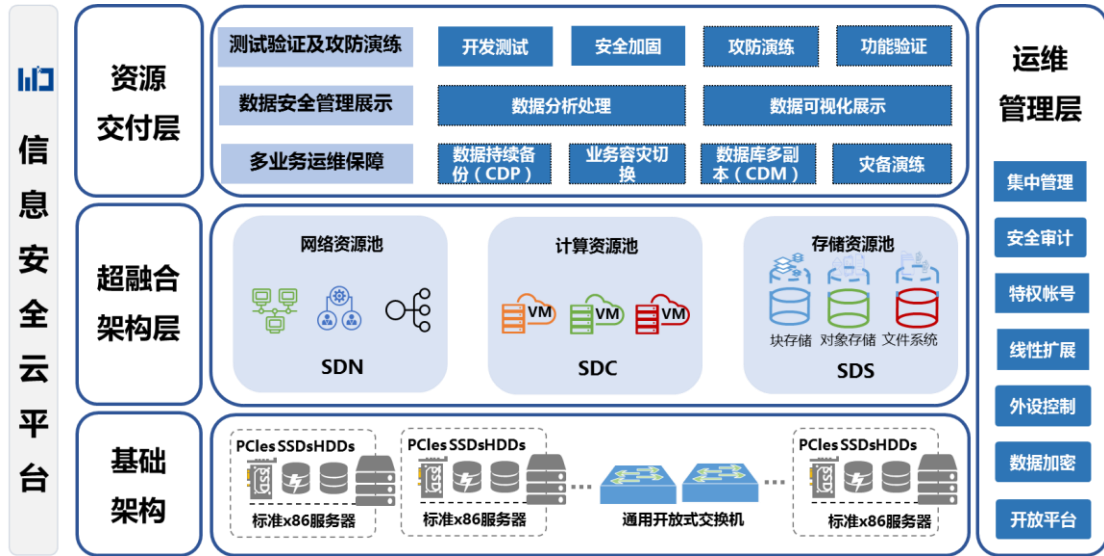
信息安全云平台

资源交付层

测试验证及攻防演练
开发测试
安全加固
攻防演练
功能验证

数据安全管理展示
数据分析处理
数据可视化展示

多业务运维保障
数据持续备份（CDP）
业务容灾切换
数据库多副本（CDM）
灾备演练

超融合架构层

网络资源池
SDN

计算资源池
VM VM VM
SDC

存储资源池
块存储 对象存储 文件系统
SDS

基础架构

PCIes SSDsHDDs
标准x86服务器
PCIes SSDsHDDs
标准x86服务器
......
通用开放式交换机
......
PCIes SSDsHDDs
标准x86服务器

运维管理层

集中管理
安全审计
特权帐号
线性扩展
外设控制
数据加密
开放平台